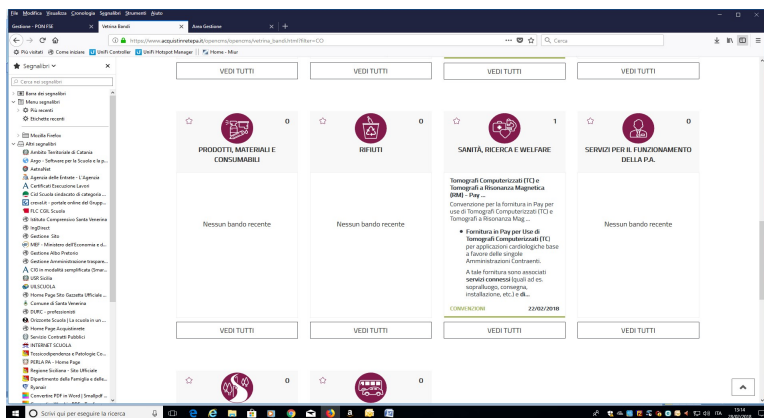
File Modifica Visualizza Cronologia Segnalibri Strumenti Aiuto

Gestione - PON FSE | Vetrina Bandi | Area Gestione | +

https://www.acquistinretepa.it/opencms/opencms/vetrina_bandi.html?filter=CO

Cerca

Più visitati | Come iniziare | UniFi Controller | UniFi Hotspot Manager | Home - Miur

Segnalibri

Cerca nei segnalibri

Barra dei segnalibri
Menu segnalibri
Più recenti
Etichette recenti
Mozilla Firefox
Altri segnalibri
Ambito Territoriale di Catania
Argo - Software per la Scuola e la
AstroNet
Agenzia delle Entrate - L'Agenzia
Certificati Esecuzione Lavori
Cisl Scuola sindacato di categoria
cresal.it - portale online del Grupp
FLC CGIL Scuola
Istituto Comprensivo Santa Venerina
IngDirect
Gestione Sito
MEF - Ministero dell'Economia e d
Gestione Albo Pretorio
Gestione Amministrazione traspare
CIG in modalità semplificata (Smar
USR Sicilia
UILSCUOLA
Home Page Sito Gazzetta Ufficiale
Comune di Santa Venerina
DURC - professionisti
Orizzonte Scuola | La scuola in un
Home Page Acquistinrete
Servizio Contratti Pubblici
INTERNET SCUOLA
Tossicodipendenza e Patologie Co
PERLA PA - Home Page
Regione Siciliana - Sito Ufficiale
Dipartimento della Famiglia e delle
Ryanair
Convertire PDF in Word | Smallpdf

VEDI TUTTI
VEDI TUTTI
VEDI TUTTI
VEDI TUTTI

0
PRODOTTI, MATERIALI E CONSUMABILI
Nessun bando recente
VEDI TUTTI

0
RIFIUTI
Nessun bando recente
VEDI TUTTI

1
SANITÀ, RICERCA E WELFARE
Tomografi Computerizzati (TC) e Tomografi a Risonanza Magnetica (RM) - Pay ...
Convenzione per la fornitura in Pay per use di Tomografi Computerizzati (TC) e Tomografi a Risonanza Mag ...
• Fornitura in Pay per Use di Tomografi Computerizzati (TC) per applicazioni cardiologiche base a favore delle singole Amministrazioni Contraenti.
A tale fornitura sono associati servizi connessi (quali ad es. sopralluogo, consegna, installazione, etc.) e di...
CONVENZIONI 22/02/2018
VEDI TUTTI

0
SERVIZI PER IL FUNZIONAMENTO DELLA P.A.
Nessun bando recente
VEDI TUTTI

0
0

Scrivi qui per eseguire la ricerca
13:14
09/03/2018